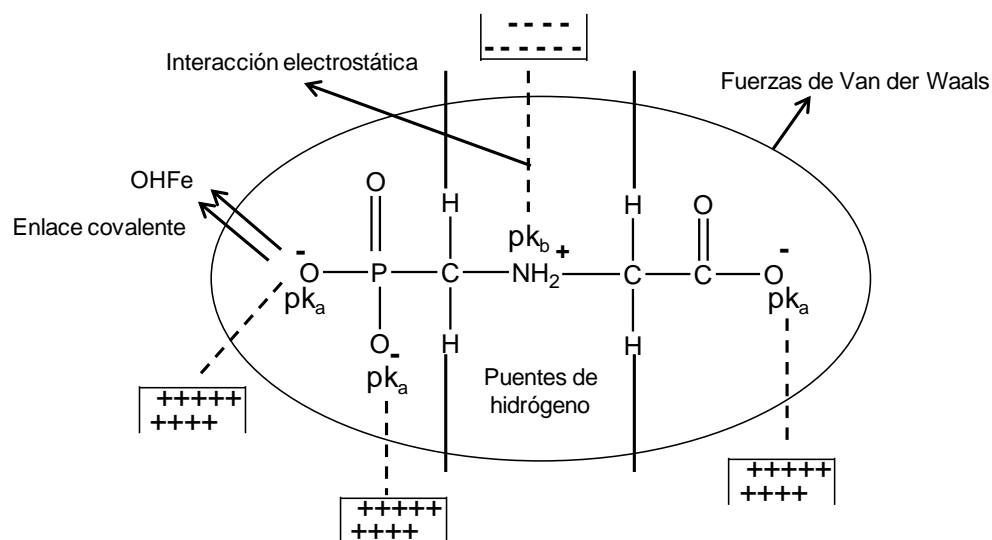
- - - -
- - - - - -

Interacción electrostática

Fuerzas de Van der Waals

OHFe

Enlace covalente

O

H

H

O

$pk_b$ +

$^-O$ — P — C — $NH_2$ — C — C — $O^-$

$pk_a$

$pk_a$

H

H

$O^-$

$pk_a$

Puentes de hidrógeno

+++++
++++

+++++
++++

+++++
++++